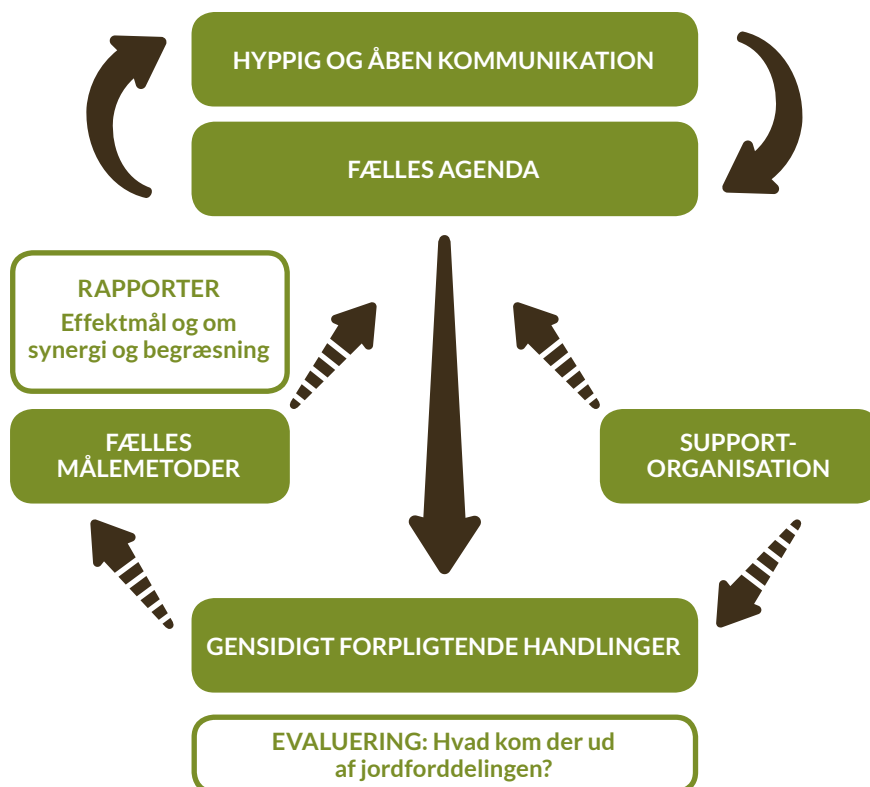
HYPPIG OG ÅBEN KOMMUNIKATION

FÆLLES AGENDA

RAPPORTER
Effektmål og om synergi og begræsning

FÆLLES MÅLEMETODER

SUPPORT-ORGANISATION

GENSIDIGT FORPLIGTENDE HANDLINGER

EVALUERING: Hvad kom der ud af jordforddelingen?